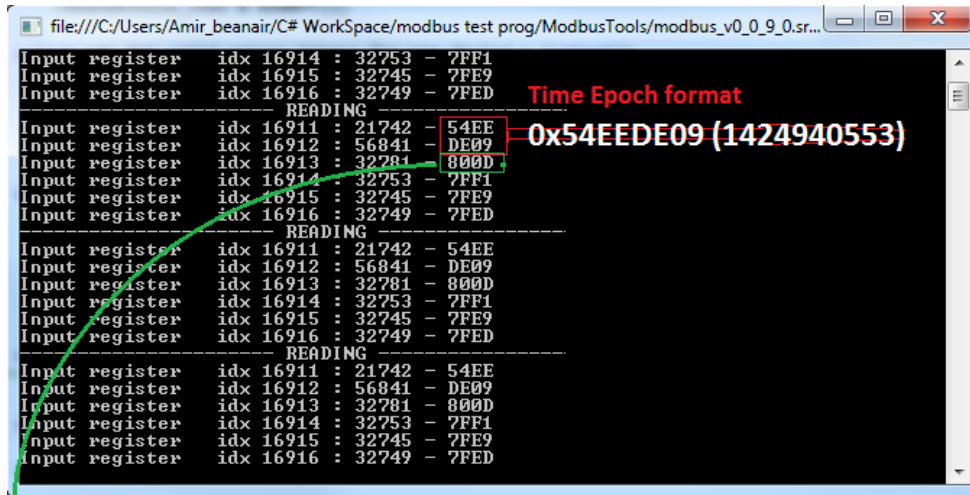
file:///C:/Users/Amir_beanair/C# WorkSpace/modbus test prog/ModbusTools/modbus_v0_0_9_0.sr...

Input register idx 16914 : 32753 - 7FF1
Input register idx 16915 : 32745 - 7FE9
Input register idx 16916 : 32749 - 7FED
------------------ READING ------------------
Input register idx 16911 : 21742 - 54EE
Input register idx 16912 : 56841 - DE09
Input register idx 16913 : 32781 - 800D
Input register idx 16914 : 32753 - 7FF1
Input register idx 16915 : 32745 - 7FE9
Input register idx 16916 : 32749 - 7FED
------------------ READING ------------------
Input register idx 16911 : 21742 - 54EE
Input register idx 16912 : 56841 - DE09
Input register idx 16913 : 32781 - 800D
Input register idx 16914 : 32753 - 7FF1
Input register idx 16915 : 32745 - 7FE9
Input register idx 16916 : 32749 - 7FED
------------------ READING ------------------
Input register idx 16911 : 21742 - 54EE
Input register idx 16912 : 56841 - DE09
Input register idx 16913 : 32781 - 800D
Input register idx 16914 : 32753 - 7FF1
Input register idx 16915 : 32745 - 7FE9
Input register idx 16916 : 32749 - 7FED

Time Epoch format

0x54EEDE09 (1424940553)